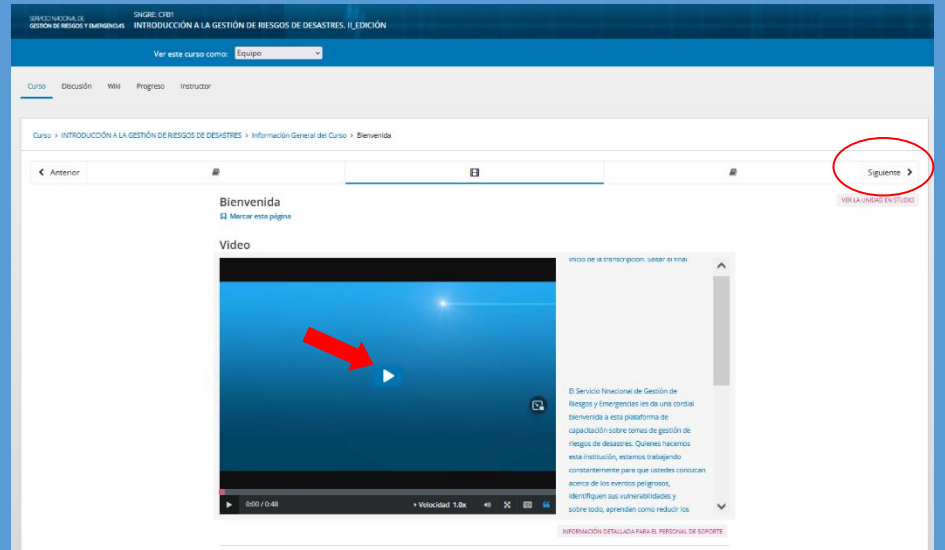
SERVICIO NACIONAL DE GESTIÓN DE RIESGOS Y EMERGENCIAS

SNGRE: CFB1
INTRODUCCIÓN A LA GESTIÓN DE RIESGOS DE DESASTRES. II_EDICIÓN

Ver este curso como: Equipo

Curso Discusión Wiki Progreso Instructor

Curso > INTRODUCCIÓN A LA GESTIÓN DE RIESGOS DE DESASTRES > Información General del Curso > Bienvenida

Anterior

Siguiente

VER LA UNIDAD EN STUDIO

Bienvenida

Marcar esta página

Video

Inicio de la transcripción. Saltar al final.

El Servicio Nnacional de Gestión de Riesgos y Emergencias les da una cordial bienvenida a esta plataforma de capacitación sobre temas de gestión de riesgos de desastres. Quienes hacemos esta institución, estamos trabajando constantemente para que ustedes conozcan acerca de los eventos peligrosos, identifiquen sus vulnerabilidades y sobre todo, aprendan como reducir los

0:00 / 0:48

Velocidad 1.0x

INFORMACIÓN DETALLADA PARA EL PERSONAL DE SOPORTE